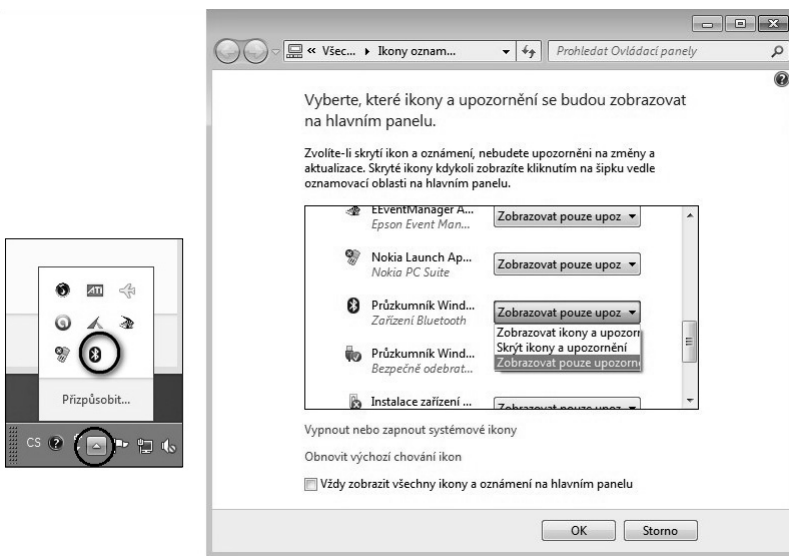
ATI

Přizpůsobit...

CS

« Všec... ▸ Ikony oznam...

Prohledat Ovládací panely

Vyberte, které ikony a upozornění se budou zobrazovat na hlavním panelu.

Zvolíte-li skrytí ikon a oznámení, nebudete upozorněni na změny a aktualizace. Skryté ikony kdykoli zobrazíte kliknutím na šipku vedle oznamovací oblasti na hlavním panelu.

EEventManager A...
Epson Event Man...
Zobrazovat pouze upoz

Nokia Launch Ap...
Nokia PC Suite
Zobrazovat pouze upoz

Průzkumník Wind...
Zařízení Bluetooth
Zobrazovat pouze upoz

Zobrazovat ikony a upozorn
Skrýt ikony a upozornění
Zobrazovat pouze upozorn

Průzkumník Wind...
Bezpečné odebrat...

Instalace zařízení ...
Zobrazovat pouze upoz

Vypnout nebo zapnout systémové ikony

Obnovit výchozí chování ikon

Vždy zobrazit všechny ikony a oznámení na hlavním panelu

OK
Storno